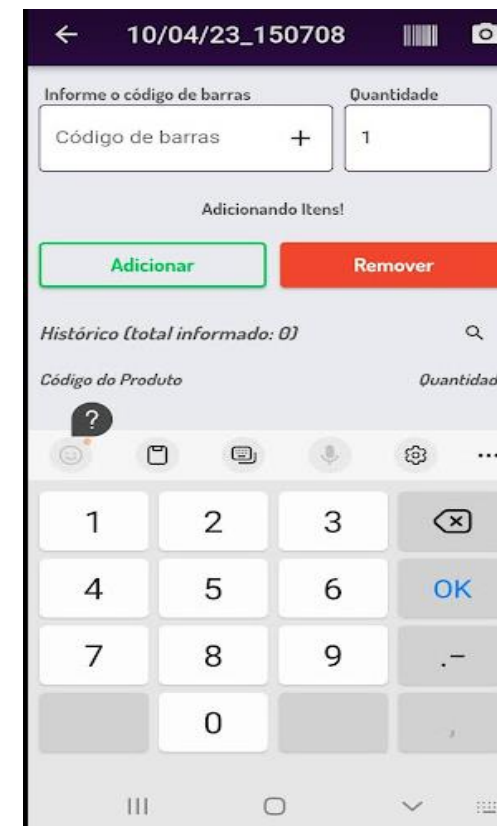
← 10/04/23_150708

Informe o código de barras
Quantidade

Código de barras +
1

Adicionando Itens!

Adicionar
Remover

Histórico (total informado: 0)

Código do Produto
Quantidad

?

1 2 3
4 5 6 OK
7 8 9 .-
0